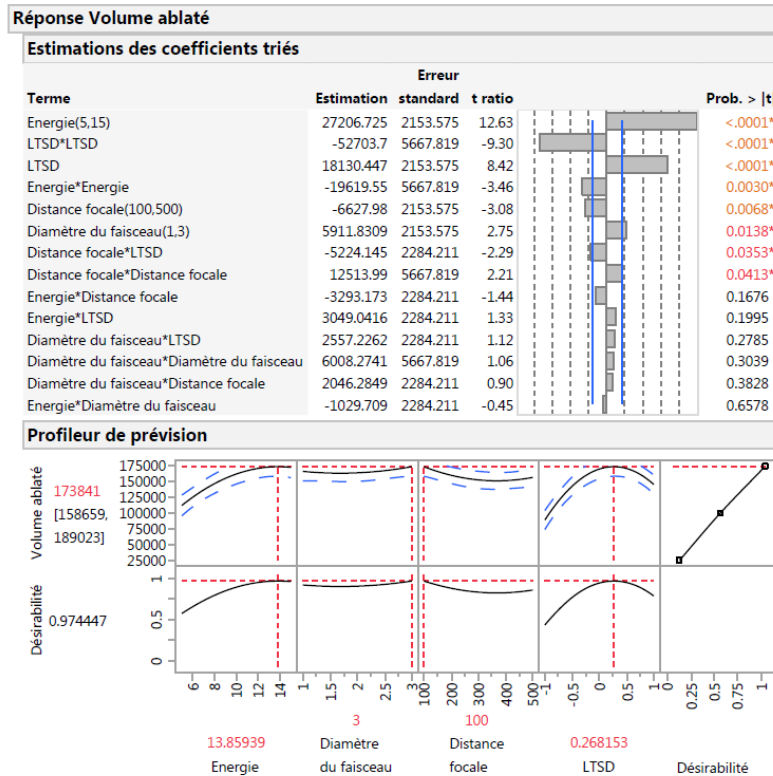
Réponse Volume ablaté

Estimations des coefficients triés

| Terme | Estimation | Erreur standard | t ratio | Prob. > \|t\| |
|---|---|---|---|---|
| Energie(5,15) | 27206.725 | 2153.575 | 12.63 | <.0001* |
| LTSD*LTSD | -52703.7 | 5667.819 | -9.30 | <.0001* |
| LTSD | 18130.447 | 2153.575 | 8.42 | <.0001* |
| Energie*Energie | -19619.55 | 5667.819 | -3.46 | 0.0030* |
| Distance focale(100,500) | -6627.98 | 2153.575 | -3.08 | 0.0068* |
| Diamètre du faisceau(1,3) | 5911.8309 | 2153.575 | 2.75 | 0.0138* |
| Distance focale*LTSD | -5224.145 | 2284.211 | -2.29 | 0.0353* |
| Distance focale*Distance focale | 12513.99 | 5667.819 | 2.21 | 0.0413* |
| Energie*Distance focale | -3293.173 | 2284.211 | -1.44 | 0.1676 |
| Energie*LTSD | 3049.0416 | 2284.211 | 1.33 | 0.1995 |
| Diamètre du faisceau*LTSD | 2557.2262 | 2284.211 | 1.12 | 0.2785 |
| Diamètre du faisceau*Diamètre du faisceau | 6008.2741 | 5667.819 | 1.06 | 0.3039 |
| Diamètre du faisceau*Distance focale | 2046.2849 | 2284.211 | 0.90 | 0.3828 |
| Energie*Diamètre du faisceau | -1029.709 | 2284.211 | -0.45 | 0.6578 |

Profileur de prévision

Volume ablaté
173841
[158659, 189023]
175000 150000 125000 100000 75000 50000 25000

Désirabilité
0.974447
1 0.5 0

6 8 10 12 14
1 1.5 2 2.5 3
100 200 300 400 500
-1 -0.5 0 0.5 1
0 0.25 0.5 0.75 1

13.85939
Energie
3
Diamètre du faisceau
100
Distance focale
0.268153
LTSD
Désirabilité